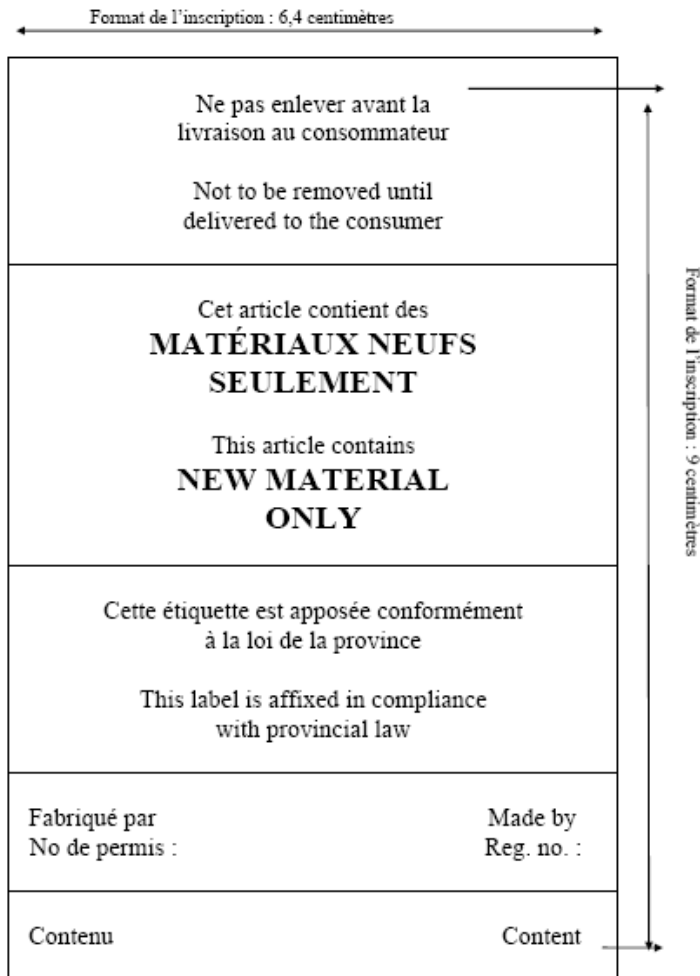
Format de l'inscription : 6,4 centimètres

Ne pas enlever avant la livraison au consommateur

Not to be removed until delivered to the consumer

Cet article contient des
MATÉRIAUX NEUFS SEULEMENT

This article contains
NEW MATERIAL ONLY

Cette étiquette est apposée conformément à la loi de la province

This label is affixed in compliance with provincial law

| | |
|---|---|
| Fabriqué par | Made by |
| No de permis : | Reg. no. : |

| | |
|---|---|
| Contenu | Content |

Format de l'inscription : 9 centimètres